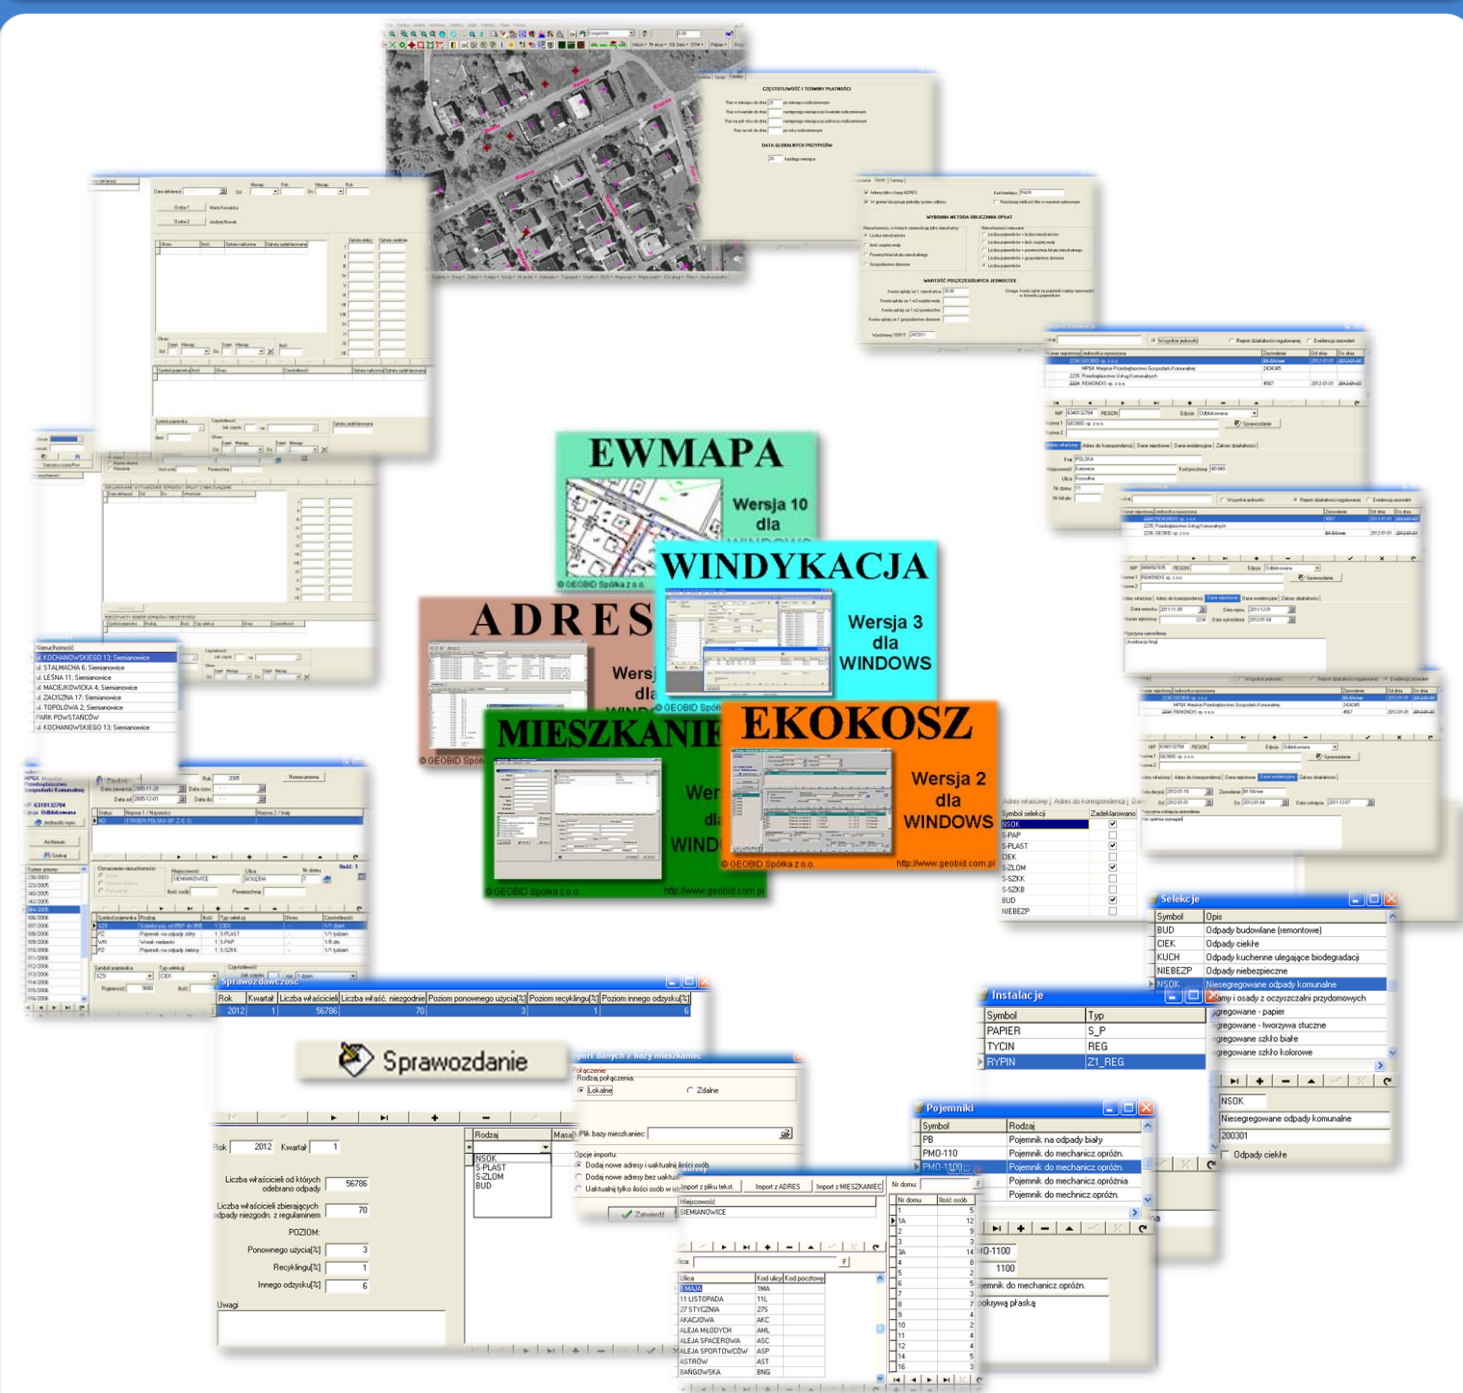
EWMAPA

Wersja 10 dla

© GEOBID Spółka z o.o.

WINDYKACJA

Wersja 3 dla WINDOWS

© GEOBID Spółka

ADRES

Wers dla

© GEOBID

MIESZKANIE

Wer dla WIND

© GEOBID Spółka z o.o.

http://www.geobid.com.pl

EKOKOSZ

Wersja 2 dla WINDOWS

© GEOBID Spółka z o.o.

http://www.geobid.com.pl

Nieruchomość
ul. KOCHANOWSKIEGO 13; Siemianowice
ul. STALMACHA 6; Siemianowice
ul. LEŚNA 11; Siemianowice
ul. MACEJKOWICKA 4; Siemianowice
ul. ZAOSZNA 17; Siemianowice
ul. TOPOLOWA 2; Siemianowice
PARK POWSTAŃCÓW
ul. KOCHANOWSKIEGO 13; Siemianowice

Sprawozdawczość

| Rok | Kwartał | Liczba właścicieli | Liczba właść. niezgodnie | Poziom ponownego użycia[%] | Poziom recyklingu[%] | Poziom innego odzysku[%] |
|---|---|---|---|---|---|---|
| 2012 | 1 | 56786 | 70 | 3 | 1 | 6 |

Sprawozdanie

Rok 2012 Kwartał 1

Liczba właścicieli od których odebrano odpady 56786

Liczba właścicieli zbierających odpady niezgodn. z regulaminem 70

POZIOM:

Ponownego użycia[%] 3

Recyklingu[%] 1

Innego odzysku[%] 6

Uwagi

Rodzaj
NSOK
S-PLAST
S-ZLOM
BUD

Masa

Import danych z bazy mieszkańców

Połączenie
Rodzaj połączenia
Lokalne
Zdalne

Plik bazy mieszkańców:

Opcje importu
Dodaj nowe adresy i uaktualnij ilości osób
Dodaj nowe adresy bez uaktuali
Uaktualnij tylko ilości osób w ist

Zatwierdź

Import z pliku tekst.
Import z ADRES
Import z MIESZKANIEC

Miejscowość
SIEMIANOWICE

Ulica

| Ulica | Kod ulicy | Kod pocztowy |
|---|---|---|
| 1 MAJA | 1MA | |
| 11 LISTOPADA | 11L | |
| 27 STYCZNIA | 27S | |
| AKACJOWA | AKC | |
| ALEJA MŁODYCH | AML | |
| ALEJA SPACEROWA | ASC | |
| ALEJA SPORTOWCÓW | ASP | |
| ASTRÓW | AST | |
| BAŃGOWSKA | BNG | |

Nr domu

| Nr domu | Ilość osób |
|---|---|
| 1 | 5 |
| 1A | 12 |
| 2 | 6 |
| 3 | 3 |
| 3A | 14 |
| 4 | 8 |
| 5 | 5 |
| 6 | 8 |
| 7 | 5 |
| 8 | 7 |
| 9 | 3 |
| 10 | 2 |
| 11 | 4 |
| 12 | 4 |
| 14 | 5 |
| 16 | 3 |

| Symbol selekcji | Zadeklarowano |
|---|---|
| NSOK | |
| S-PAP | |
| S-PLAST | |
| CIEK | |
| S-ZLOM | |
| S-SZKK | |
| S-SZKB | |
| BUD | |
| NIEBEZP | |

Selekcje

| Symbol | Opis |
|---|---|
| BUD | Odpady budowlane (remontowe) |
| CIEK | Odpady ciekłe |
| KUCH | Odpady kuchenne ulegające biodegradacji |
| NIEBEZP | Odpady niebezpieczne |
| NSOK | Niesegregowane odpady komunalne |
| | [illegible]amy i osady z oczyszczalni przydomowych |
| | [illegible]egregowane - papier |
| | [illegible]egregowane - tworzywa sztuczne |
| | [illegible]egregowane szkło białe |
| | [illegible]egregowane szkło kolorowe |

NSOK
Niesegregowane odpady komunalne
200301
Odpady ciekłe

Instalacje

| Symbol | Typ |
|---|---|
| PAPIER | S_P |
| TYCIN | REG |
| RYPIN | Z1_REG |

Pojemniki

| Symbol | Rodzaj |
|---|---|
| PB | Pojemnik na odpady biały |
| PMO-110 | Pojemnik do mechanicz.opróżn. |
| PMO-1100 | Pojemnik do mechanicz.opróżn. |
| | Pojemnik do mechanicz.opróżnia |
| | Pojemnik do mechnicz.opróżn. |

MO-1100
1100
jemnik do mechanicz.opróżn.
okrywą płaską